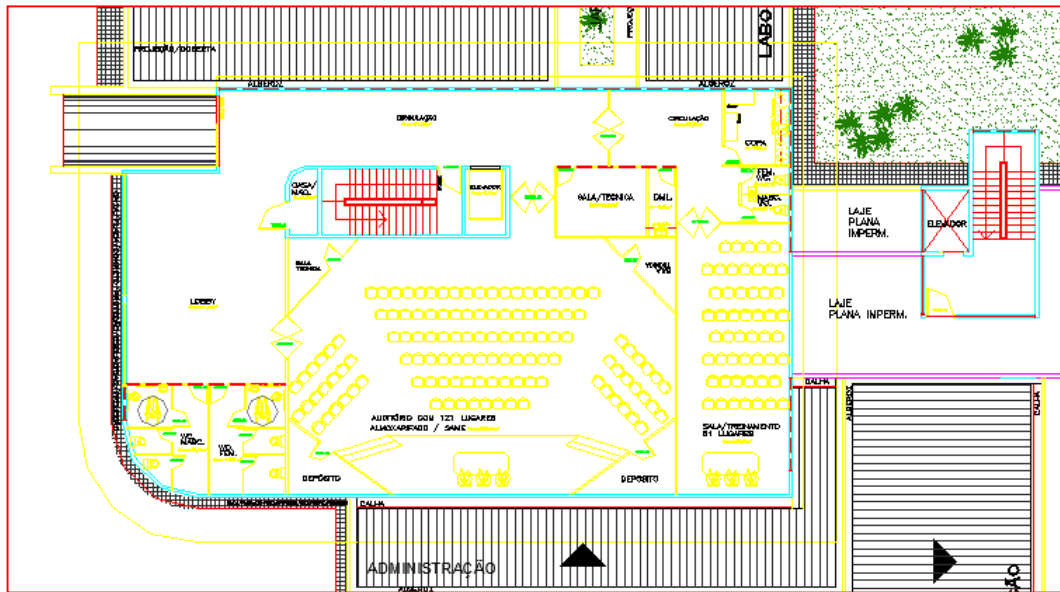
PROJEÇÃO COBERTA

LABO

ALBERTAL

ALBERTAL

CIRCULAÇÃO

CIRCULAÇÃO

COPA

CASA/ MAQ.

ELEVADOR

SALA TÉCNICA

DML

FEM.

MASC.

LAJE PLANA IMPERM.

ELEVADOR

LAJE PLANA IMPERM.

SALA TÉCNICA

LOBBY

AUDITÓRIO COM 121 LUGARES

SALA/TREINAMENTO 51 LUGARES

WC MASC.

WC FEM.

DEPÓSITO

DEPÓSITO

CALHA

CALHA

ALBERTAL

CALHA

ADMINISTRAÇÃO

ÃO